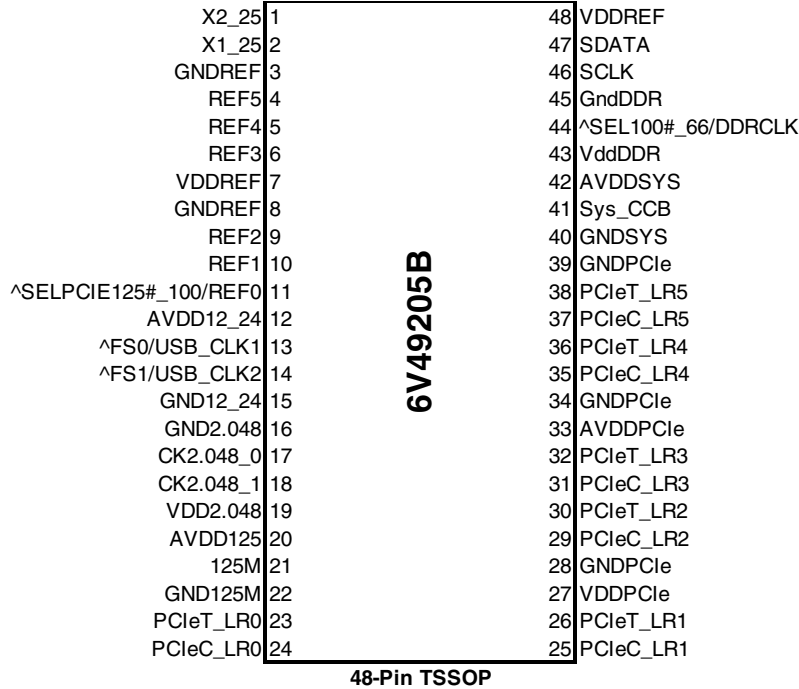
X2_25 1
X1_25 2
GNDREF 3
REF5 4
REF4 5
REF3 6
VDDREF 7
GNDREF 8
REF2 9
REF1 10
^SELPCIE125#_100/REF0 11
AVDD12_24 12
^FS0/USB_CLK1 13
^FS1/USB_CLK2 14
GND12_24 15
GND2.048 16
CK2.048_0 17
CK2.048_1 18
VDD2.048 19
AVDD125 20
125M 21
GND125M 22
PCIeT_LR0 23
PCIeC_LR0 24

48 VDDREF
47 SDATA
46 SCLK
45 GndDDR
44 ^SEL100#_66/DDRCLK
43 VddDDR
42 AVDDSYS
41 Sys_CCB
40 GNDSYS
39 GNDPCIe
38 PCIeT_LR5
37 PCIeC_LR5
36 PCIeT_LR4
35 PCIeC_LR4
34 GNDPCIe
33 AVDDPCIe
32 PCIeT_LR3
31 PCIeC_LR3
30 PCIeT_LR2
29 PCIeC_LR2
28 GNDPCIe
27 VDDPCIe
26 PCIeT_LR1
25 PCIeC_LR1

6V49205B

48-Pin TSSOP